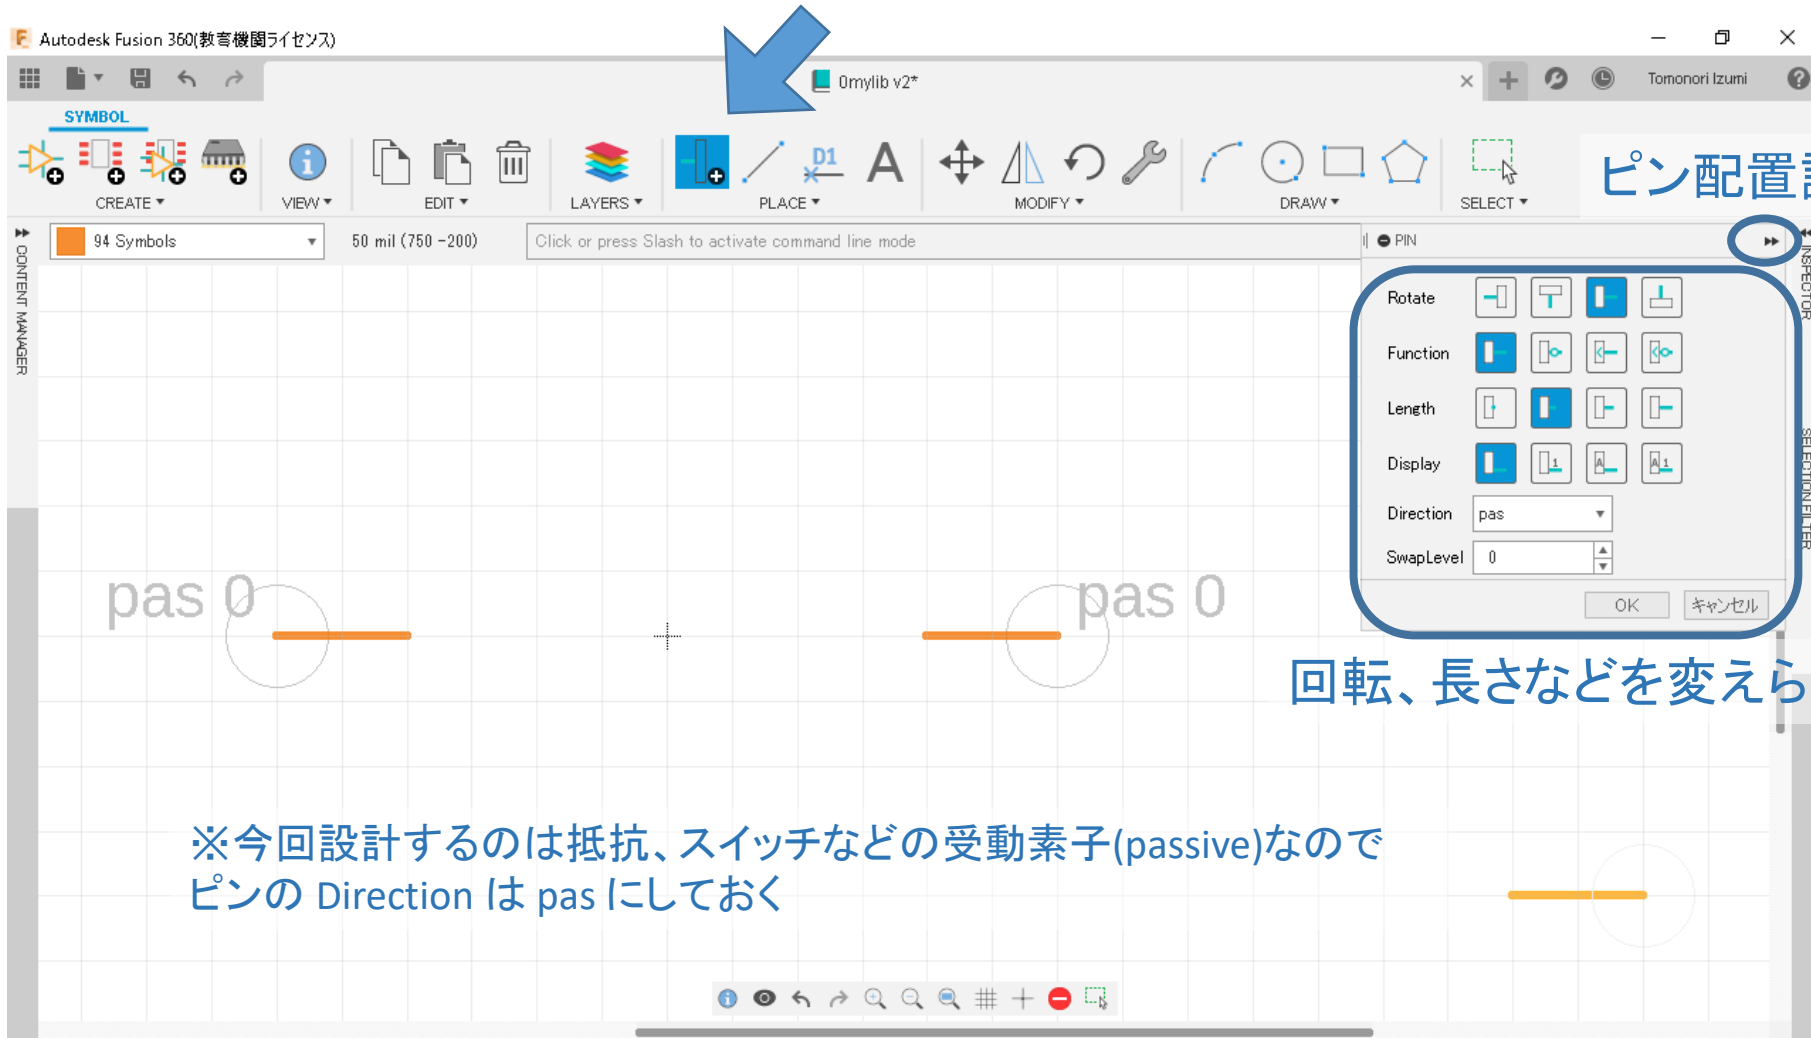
Autodesk Fusion 360(教育機関ライセンス)

0mylib v2*

Tomonori Izumi

SYMBOL

CREATE ▾ VIEW ▾ EDIT ▾ LAYERS ▾ PLACE ▾ MODIFY ▾ DRAW ▾ SELECT ▾

D1

A

ピン配置

CONTENT MANAGER

94 Symbols

50 mil (750 -200)

Click or press Slash to activate command line mode

PIN

INSPECTOR

SELECTION FILTER

Rotate

Function

Length

Display

Direction pas

SwapLevel 0

OK キャンセル

pas 0

pas 0

回転、長さなどを変えら

※今回設計するのは抵抗、スイッチなどの受動素子(passive)なので
ピンの Direction は pas にしておく